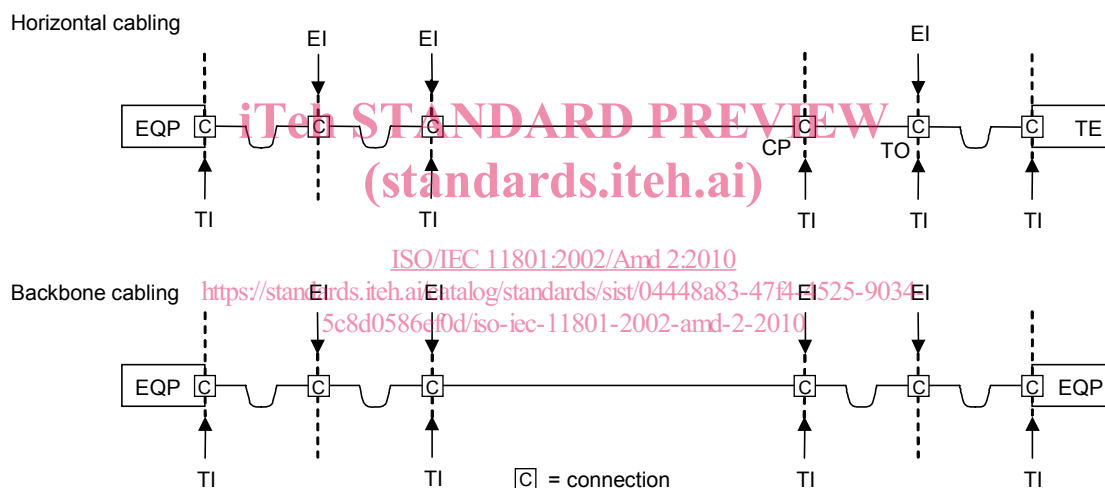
Horizontal cabling

EI EI EI

EQP C C C C C C TE

CP TO

TI TI TI TI TI

iTeh STANDARD PREVIEW
(standards.iteh.ai)

ISO/IEC 11801:2002/Amd 2:2010
https://standards.iteh.ai/catalog/standards/sist/04448a83-47f4-4525-9034-5c8d0586ef0d/iso-iec-11801-2002-amd-2-2010

Backbone cabling

EI EI EI EI

EQP C C C C C C EQP

TI TI TI TI

C = connection